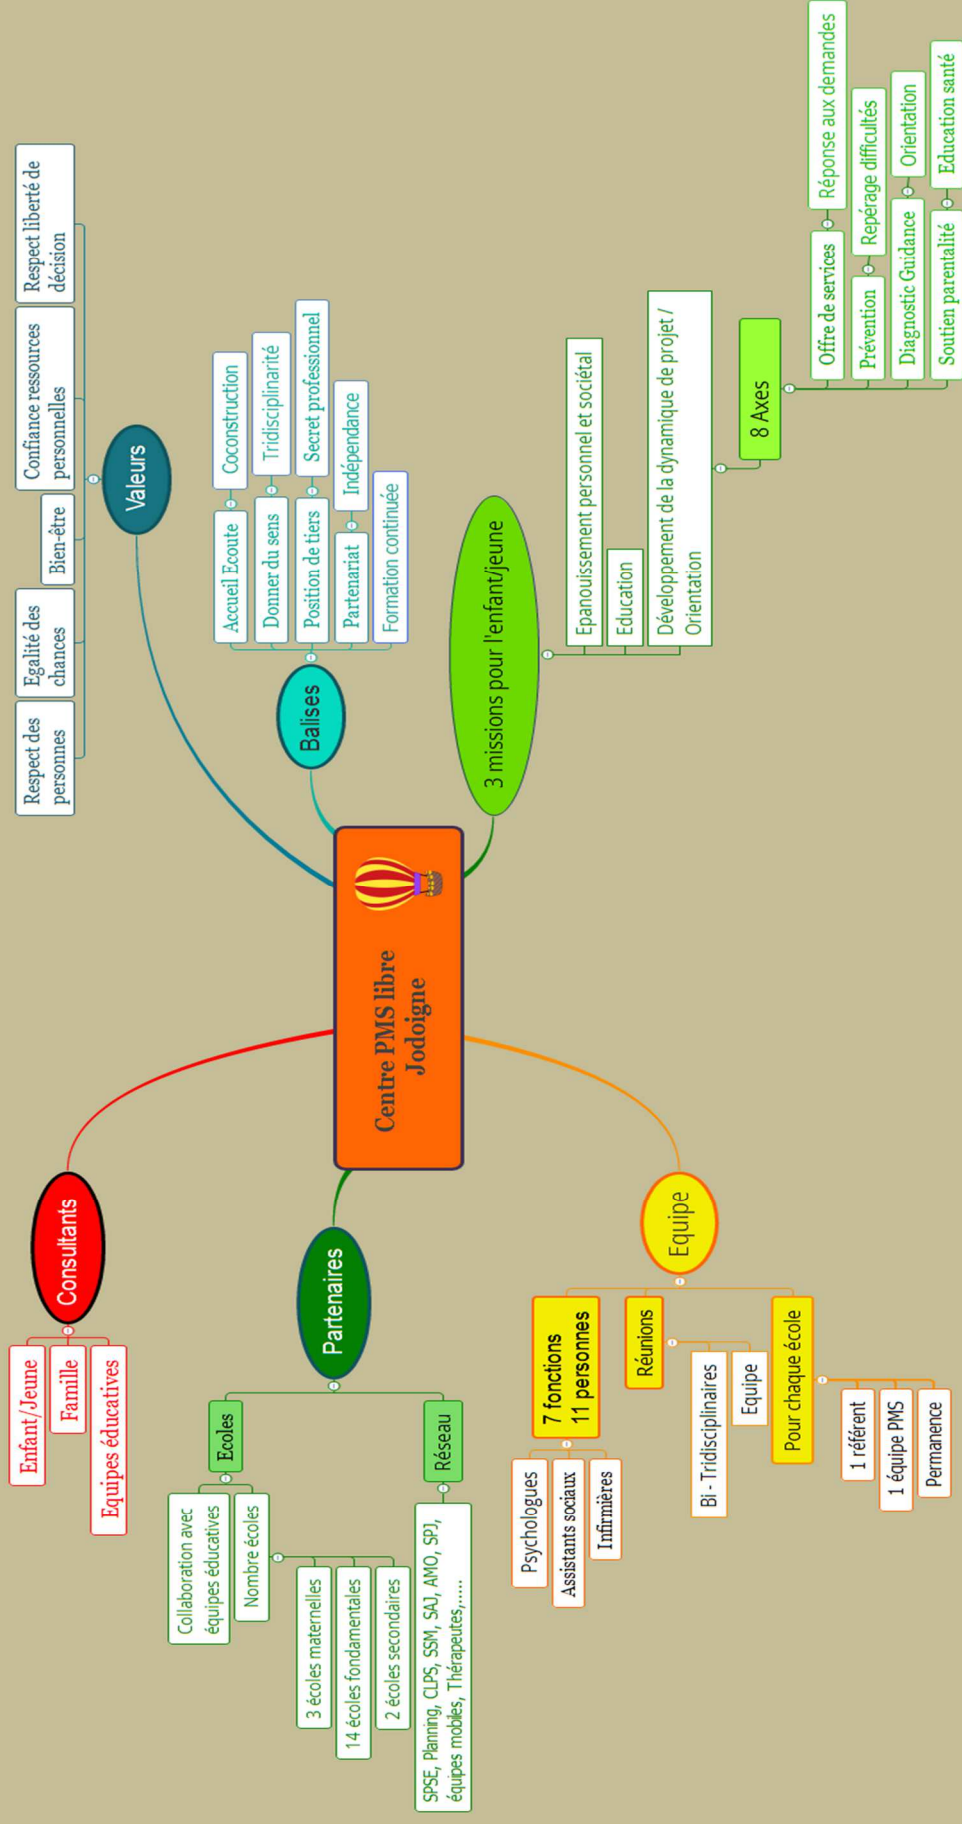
Centre PMS libre Jodoigne

Valeurs
Respect des personnes
Egalité des chances
Bien-être
Confiance ressources personnelles
Respect liberté de décision

Balises
Accueil Ecoute
Coconstruction
Donner du sens
Tridisciplinarité
Position de tiers
Secret professionnel
Partenariat
Indépendance
Formation continuée

3 missions pour l'enfant/jeune
Epanouissement personnel et sociétal
Education
Développement de la dynamique de projet / Orientation
8 Axes
Offre de services
Réponse aux demandes
Prévention
Repérage difficultés
Diagnostic Guidance
Orientation
Soutien parentalité
Education santé

Consultants
Enfant/Jeune
Famille
Equipes éducatives

Partenaires
Ecoles
Collaboration avec équipes éducatives
Nombre écoles
3 écoles maternelles
14 écoles fondamentales
2 écoles secondaires
Réseau
SPSE, Planning, CLPS, SSM, SAJ, AMO, SPJ, équipes mobiles, Thérapeutes,.....

Equipe
7 fonctions 11 personnes
Psychologues
Assistants sociaux
Infirmières
Réunions
Bi - Tridisciplinaires
Equipe
Pour chaque école
1 référent
1 équipe PMS
Permanence